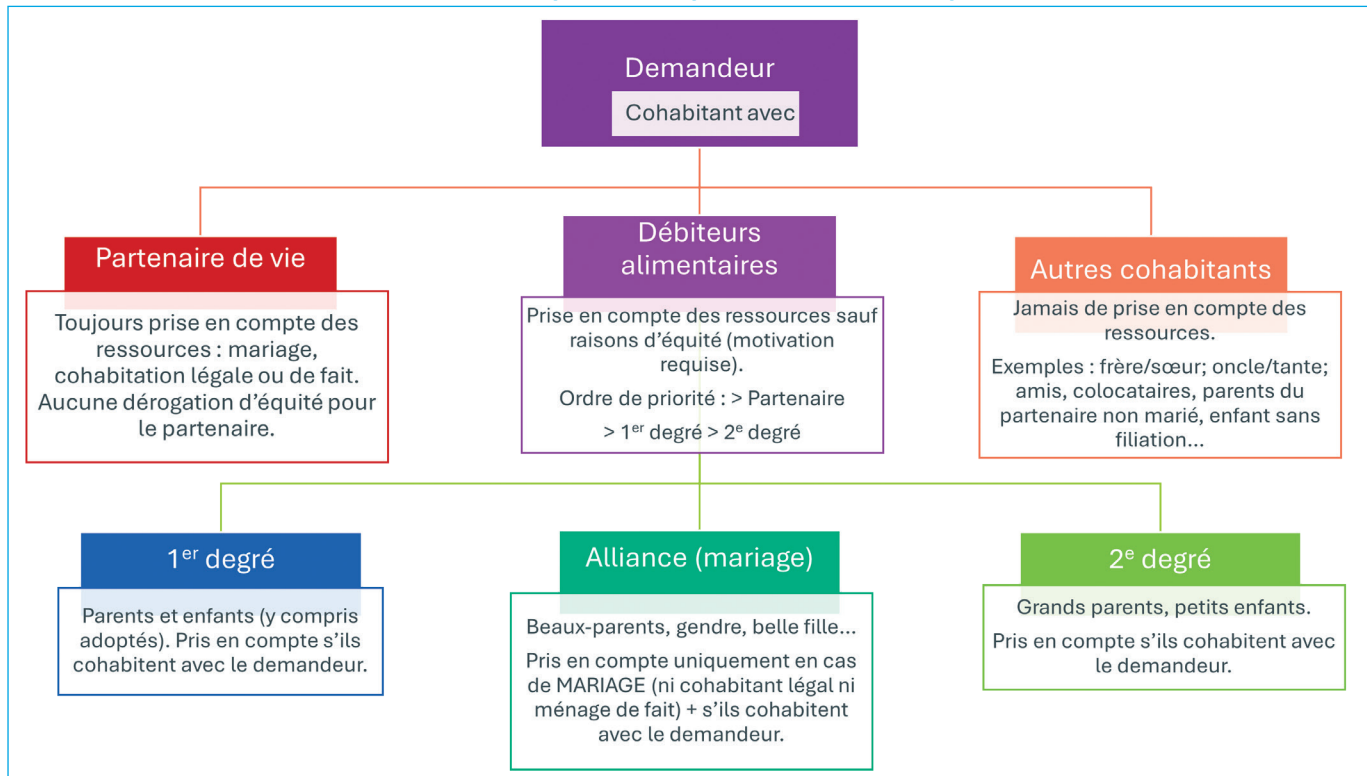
Demandeur

Cohabitant avec

Partenaire de vie

Toujours prise en compte des ressources : mariage, cohabitation légale ou de fait. Aucune dérogation d'équité pour le partenaire.

Débiteurs alimentaires

Prise en compte des ressources sauf raisons d'équité (motivation requise).

Ordre de priorité : > Partenaire > 1$^{er}$ degré > 2$^{e}$ degré

Autres cohabitants

Jamais de prise en compte des ressources.

Exemples : frère/sœur; oncle/tante; amis, colocataires, parents du partenaire non marié, enfant sans filiation...

1$^{er}$ degré

Parents et enfants (y compris adoptés). Pris en compte s'ils cohabitent avec le demandeur.

Alliance (mariage)

Beaux-parents, gendre, belle fille...

Pris en compte uniquement en cas de MARIAGE (ni cohabitant légal ni ménage de fait) + s'ils cohabitent avec le demandeur.

2$^{e}$ degré

Grands parents, petits enfants.

Pris en compte s'ils cohabitent avec le demandeur.